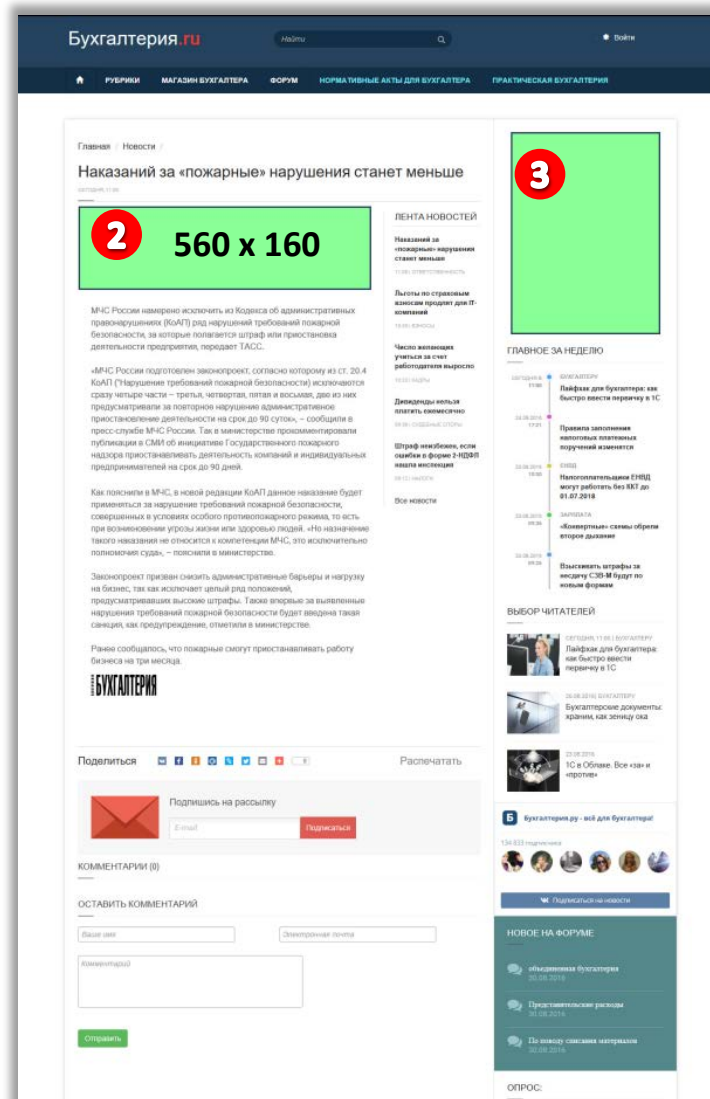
Бухгалтерия.ru

Найти

Войти

РУБРИКИ МАГАЗИН БУХГАЛТЕРА ФОРУМ НОРМАТИВНЫЕ АКТЫ ДЛЯ БУХГАЛТЕРА ПРАКТИЧЕСКАЯ БУХГАЛТЕРИЯ

Главная / Новости /

Наказаний за «пожарные» нарушения станет меньше

сегодня, 11:00

2

560 x 160

3

ЛЕНТА НОВОСТЕЙ

Наказаний за «пожарные» нарушения станет меньше

11:00 ОТВЕТСТВЕННОСТЬ

Льготы по страховым взносам продлят для IT-компаний

10:00 ВЗНОСЫ

Число желающих учиться за счет работодателя выросло

10:00 КАДРЫ

Дивиденды нельзя платить ежемесячно

09:00 СУДЕБНЫЕ СПОРЫ

Штраф неизбежен, если ошибки в форме 2-НДФЛ нашла инспекция

09:00 НАЛОГИ

Все новости

МЧС России намерено исключить из Кодекса об административных правонарушениях (КоАП) ряд нарушений требований пожарной безопасности, за которые полагается штраф или приостановка деятельности предприятия, передает ТАСС.

«МЧС России подготовлен законопроект, согласно которому из ст. 20.4 КоАП ("Нарушение требований пожарной безопасности) исключаются сразу четыре части – третья, четвертая, пятая и восьмая, две из них предусматривали за повторное нарушение административное приостановление деятельности на срок до 90 суток», – сообщили в пресс-службе МЧС России. Так в министерстве прокомментировали публикации в СМИ об инициативе Государственного пожарного надзора приостанавливать деятельность компаний и индивидуальных предпринимателей на срок до 90 дней.

Как пояснили в МЧС, в новой редакции КоАП данное наказание будет применяться за нарушение требований пожарной безопасности, совершенных в условиях особого противопожарного режима, то есть при возникновении угрозы жизни или здоровью людей. «Но назначение такого наказания не относится к компетенции МЧС, это исключительно полномочия суда», – пояснили в министерстве.

Законопроект призван снизить административные барьеры и нагрузку на бизнес, так как исключает целый ряд положений, предусматривавших высокие штрафы. Также впервые за выявленные нарушения требований пожарной безопасности будет введена такая санкция, как предупреждение, отметили в министерстве.

Ранее сообщалось, что пожарные смогут приостанавливать работу бизнеса на три месяца.

БУХГАЛТЕРИЯ

ГЛАВНОЕ ЗА НЕДЕЛЮ

сегодня 11:00 БУХГАЛТЕРУ
Лайфхак для бухгалтера: как быстро ввести первичку в 1С

Правила заполнения налоговых платежных поручений изменятся

ЕНВД
Налогоплательщики ЕНВД могут работать без ККТ до 01.07.2018

ЗАРПЛАТА
«Конвертные» схемы обрели второе дыхание

Взыскивать штрафы за несдачу СЗВ-М будут по новым формам

ВЫБОР ЧИТАТЕЛЕЙ

СЕГОДНЯ, 11:00 | БУХГАЛТЕРУ
Лайфхак для бухгалтера: как быстро ввести первичку в 1С

Бухгалтерские документы: храним, как зеницу ока

1С в Облаке. Все «за» и «против»

Поделиться

Распечатать

Подпишись на рассылку

E-mail

Подписаться

КОММЕНТАРИИ (0)

ОСТАВИТЬ КОММЕНТАРИЙ

Ваше имя

Электронная почта

Комментарий

Отправить

Бухгалтерия.ру - всё для бухгалтера!

134 833 подписчика

Подписаться на новости

НОВОЕ НА ФОРУМЕ

объединенная бухгалтерия
30.08.2016

Представительские расходы
30.08.2016

По поводу списания материалов
30.08.2016

ОПРОС: